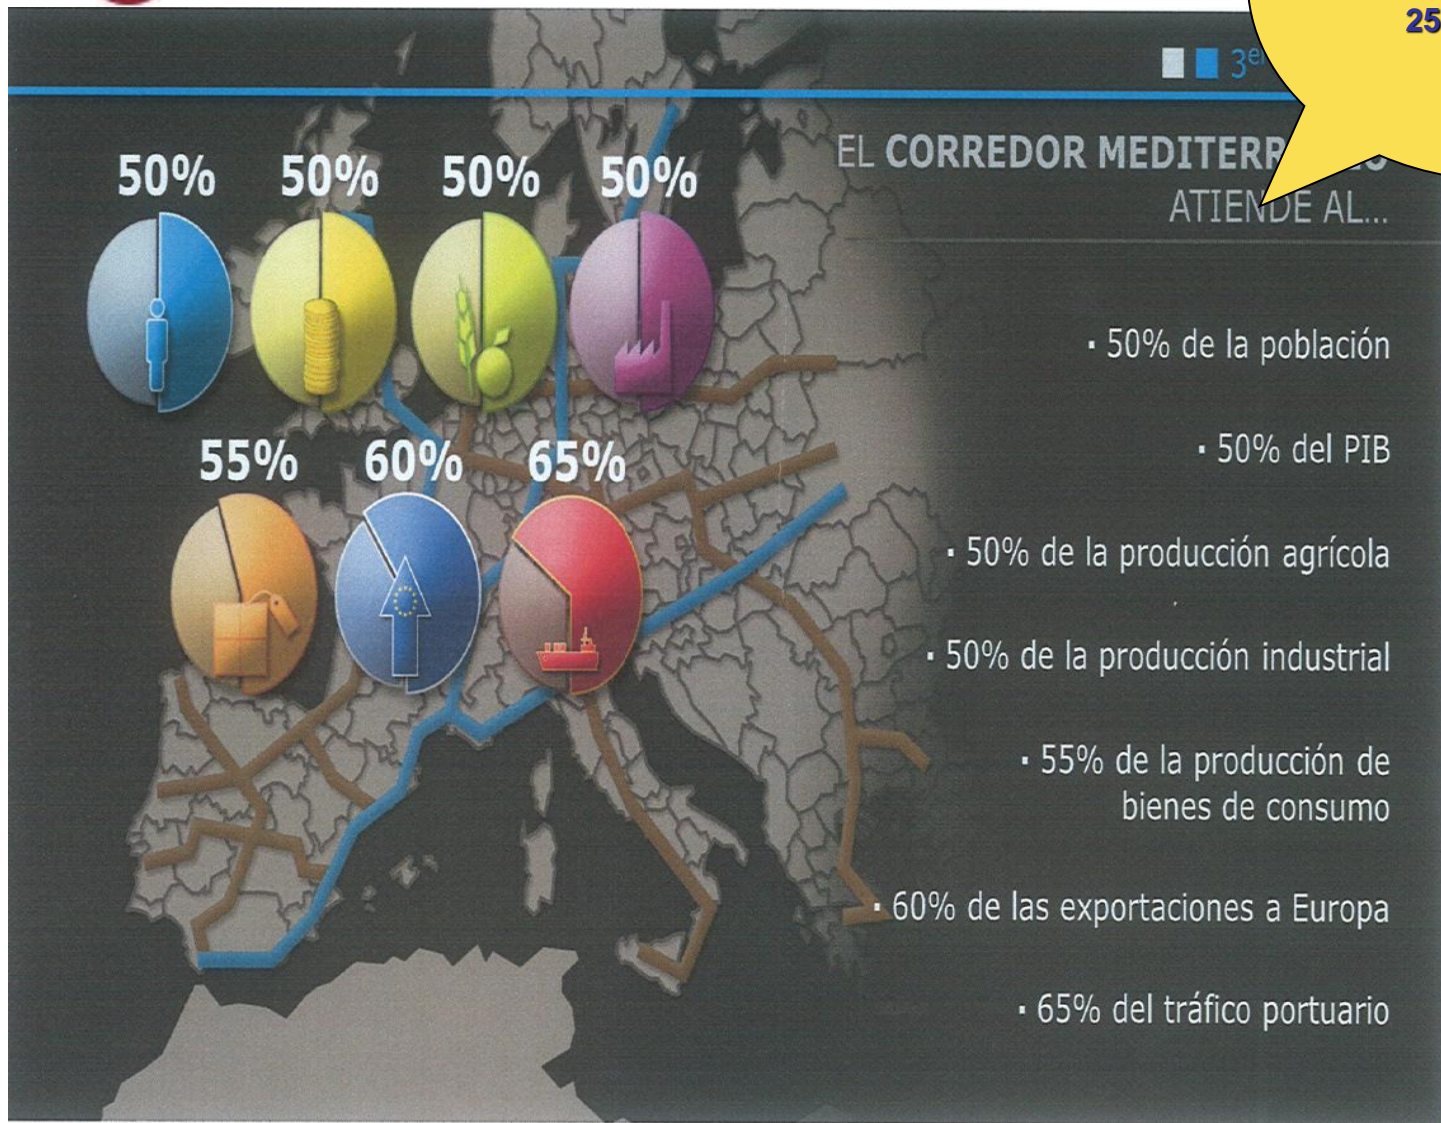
25

3e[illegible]

EL CORREDOR MEDITERR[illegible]
ATIENDE AL...

50% 50% 50% 50%

55% 60% 65%

· 50% de la población

· 50% del PIB

· 50% de la producción agrícola

· 50% de la producción industrial

· 55% de la producción de bienes de consumo

· 60% de las exportaciones a Europa

· 65% del tráfico portuario